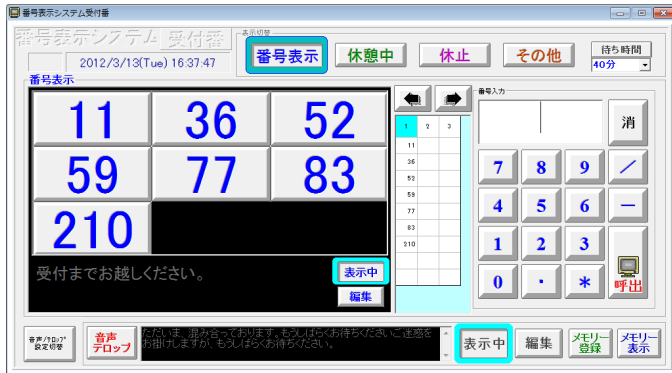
番号表示システム受付番

番号表示システム 受付番

2012/3/13(Tue) 16:37:47

表示切替

番号表示

休憩中

休止

その他

待ち時間

40分

番号表示

| 11 | 36 | 52 |
|---|---|---|
| 59 | 77 | 83 |
| 210 | | |

受付までお越しください。

表示中

編集

| 1 | 2 | 3 |
|---|---|---|
| 11 | | |
| 36 | | |
| 52 | | |
| 59 | | |
| 77 | | |
| 83 | | |
| 210 | | |

番号入力

消

7 8 9 /

4 5 6 ー

1 2 3

0 ・ ＊

呼出

音声/テロップ設定切替

音声テロップ

ただいま、混み合っております。もうしばらくお待ちください。ご迷惑をお掛けしますが、もうしばらくお待ちください。

表示中

編集

メモリー登録

メモリー表示